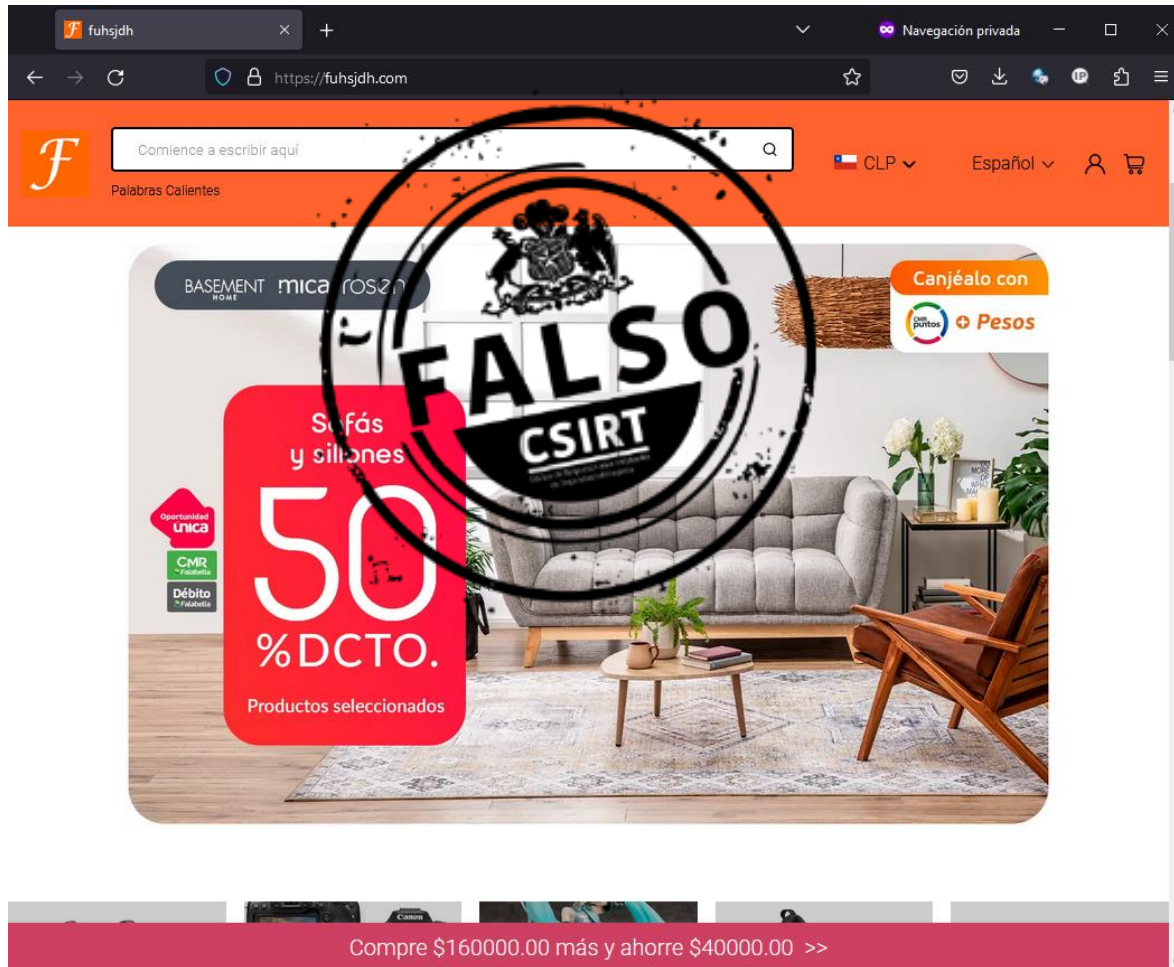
fuhsjdh
Navegación privada
https://fuhsjdh.com

F
Comience a escribir aquí
Palabras Calientes
CLP
Español

BASEMENT HOME mica rosen
Canjéalo con
CMR puntos + Pesos

FALSO
CSIRT

Sofás y sillones
50 %DCTO.
Productos seleccionados

Oportunidad única
CMR Falabella
Débito Falabella

Canon

Compre $160000.00 más y ahorre $40000.00 >>